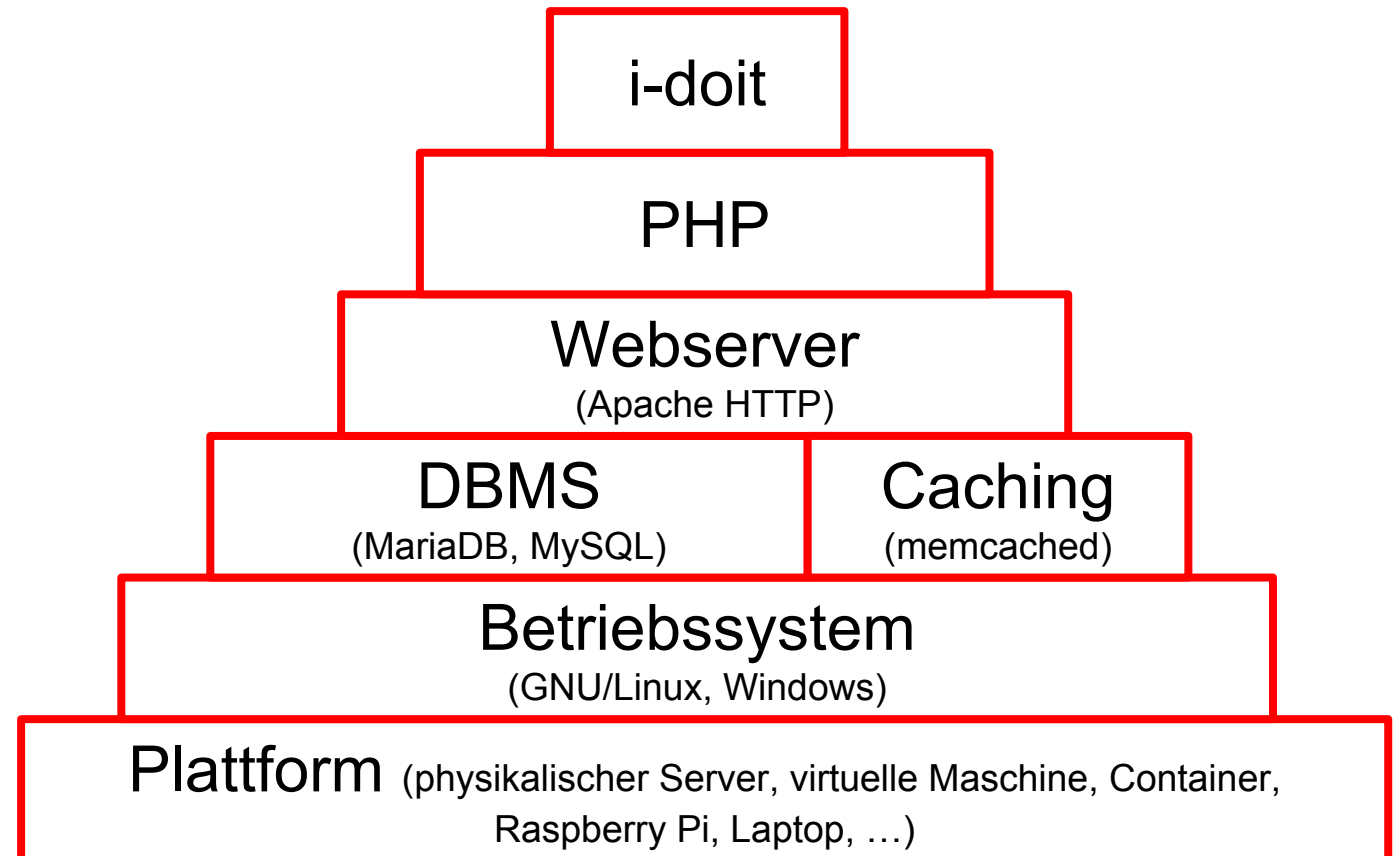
i-doit

PHP

Webserver
(Apache HTTP)

DBMS
(MariaDB, MySQL)

Caching
(memcached)

Betriebssystem
(GNU/Linux, Windows)

Plattform (physikalischer Server, virtuelle Maschine, Container, Raspberry Pi, Laptop, …)